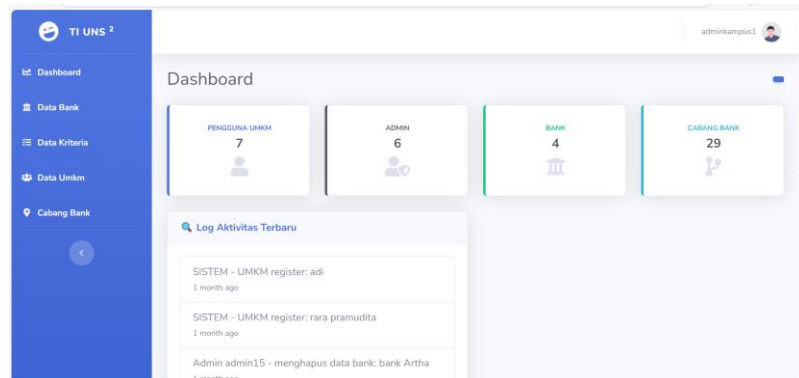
TI UNS $^2$

Dashboard

Data Bank

Data Kriteria

Data Umkm

Cabang Bank

adminkampus1

Dashboard

PENGGUNA UMKM
7

ADMIN
6

BANK
4

CABANG BANK
29

Log Aktivitas Terbaru

SISTEM - UMKM register: adi
1 month ago

SISTEM - UMKM register: rara pramudita
1 month ago

Admin admin15 - menghapus data bank: bank Artha
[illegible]